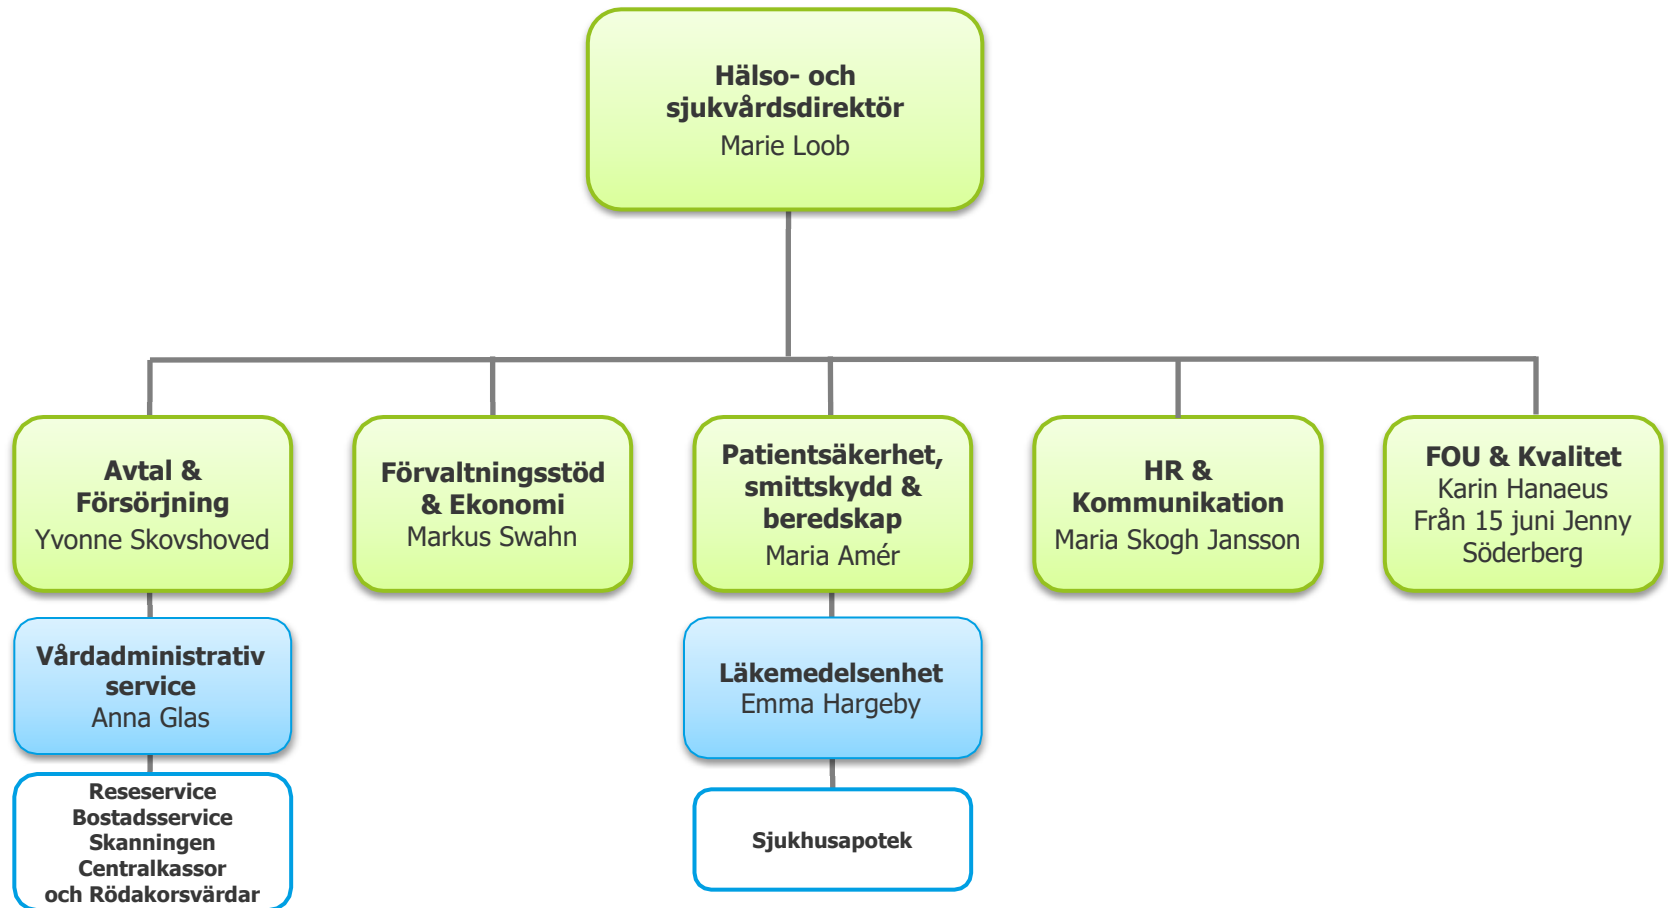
Hälso- och sjukvårdsdirektör
Marie Loob

Avtal & Försörjning
Yvonne Skovshoved

Förvaltningsstöd & Ekonomi
Markus Swahn

Patientsäkerhet, smittskydd & beredskap
Maria Amér

HR & Kommunikation
Maria Skogh Jansson

FOU & Kvalitet
Karin Hanaeus
Från 15 juni Jenny Söderberg

Vårdadministrativ service
Anna Glas

Reseservice
Bostadsservice
Skanningen
Centralkassor
och Rödakorsvärdar

Läkemedelsenhet
Emma Hargeby

Sjukhusapotek